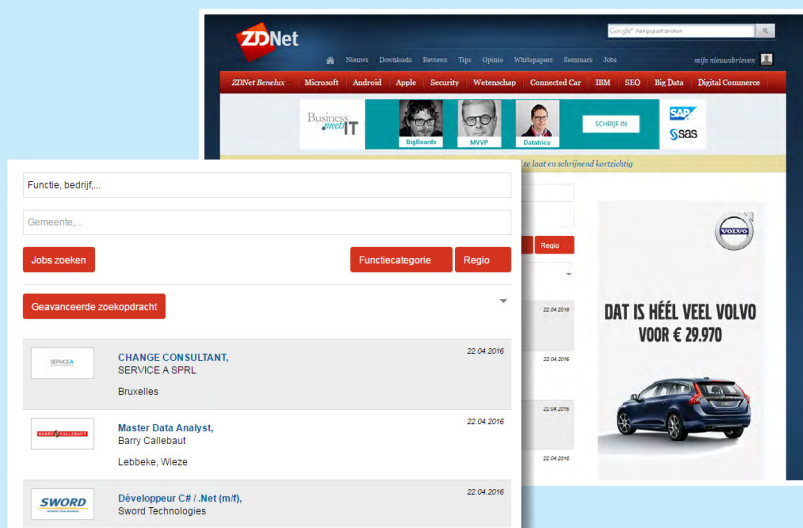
ZDNet

Google Aangepast zoeken

Nieuws Downloads Reviews Tips Opinie Whitepapers Seminars Jobs

mijn nieuwsbrieven

ZDNet Benelux Microsoft Android Apple Security Wetenschap Connected Car IBM SEO Big Data Digital Commerce

Business meets IT

BigBoards MVVP Datatrics

SCHRIJF IN

SAP

sas

te laat en schrijfend kortzichtig

Regio

22.04.2016

22.04.2016

22.04.2016

22.04.2016

VOLVO

DAT IS HÉÉL VEEL VOLVO VOOR € 29.970

Functie, bedrijf,...

Gemeente,...

Jobs zoeken

Functiecategorie

Regio

Geavanceerde zoekopdracht

SERVICE A

CHANGE CONSULTANT,
SERVICE A SPRL

Bruxelles

22.04.2016

BARRY CALLEBAUT

Master Data Analyst,
Barry Callebaut

Lebbeke, Wieze

22.04.2016

SWORD

Développeur C# / .Net (m/f),
Sword Technologies

22.04.2016